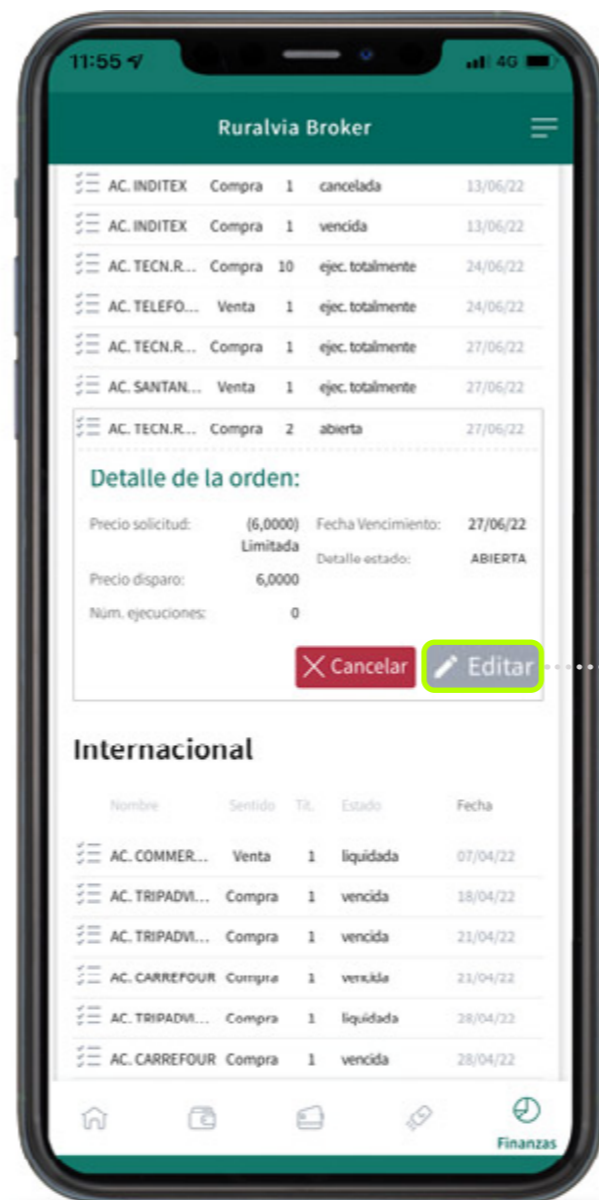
11:55 4G

Ruralvia Broker

| | | | | |
|---|---|---|---|---|
| AC. INDITEX | Compra | 1 | cancelada | 13/06/22 |
| AC. INDITEX | Compra | 1 | vencida | 13/06/22 |
| AC. TECN.R... | Compra | 10 | ejec. totalmente | 24/06/22 |
| AC. TELEFO... | Venta | 1 | ejec. totalmente | 24/06/22 |
| AC. TECN.R... | Compra | 1 | ejec. totalmente | 27/06/22 |
| AC. SANTAN... | Venta | 1 | ejec. totalmente | 27/06/22 |
| AC. TECN.R... | Compra | 2 | abierta | 27/06/22 |

Detalle de la orden:

Precio solicitud: (6,0000) Limitada
Fecha Vencimiento: 27/06/22
Detalle estado: ABIERTA
Precio disparo: 6,0000
Núm. ejecuciones: 0

Cancelar
Editar

Internacional

| Nombre | Sentido | Tít. | Estado | Fecha |
|---|---|---|---|---|
| AC. COMMER... | Venta | 1 | liquidada | 07/04/22 |
| AC. TRIPADVI... | Compra | 1 | vencida | 18/04/22 |
| AC. TRIPADVI... | Compra | 1 | vencida | 21/04/22 |
| AC. CARREFOUR | Compra | 1 | vencida | 21/04/22 |
| AC. TRIPADVI... | Compra | 1 | liquidada | 28/04/22 |
| AC. CARREFOUR | Compra | 1 | vencida | 28/04/22 |

Finanzas